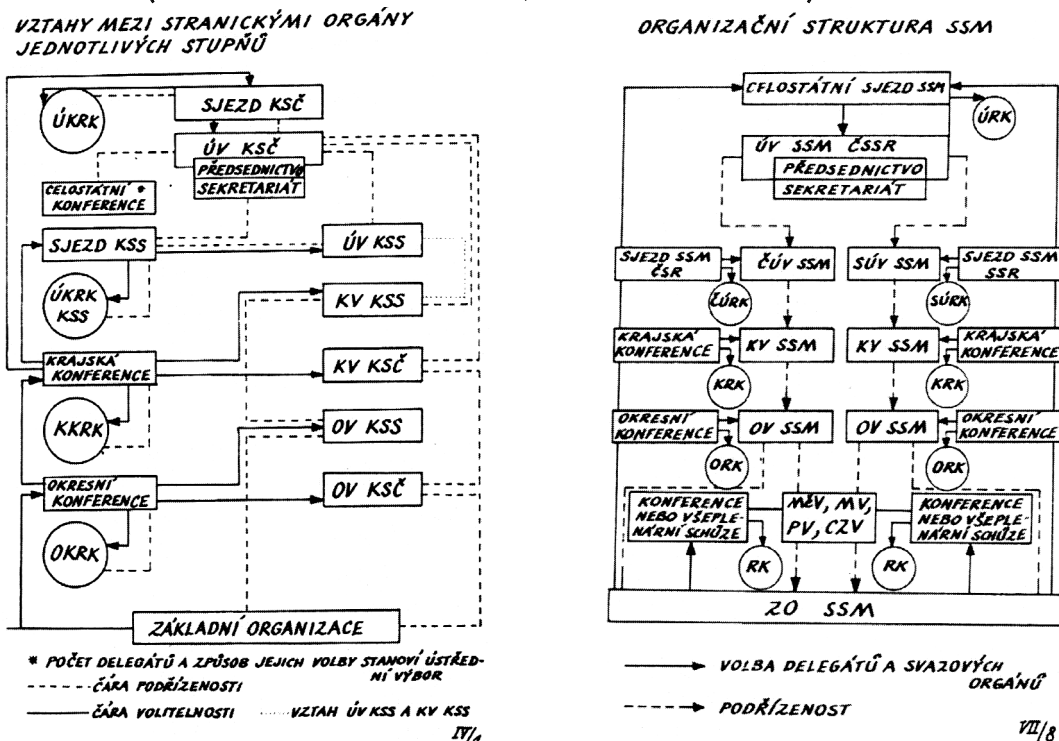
VZTAHY MEZI STRANICKÝMI ORGÁNY JEDNOTLIVÝCH STUPŇŮ

SJEZD KSČ
ÚKRK
ÚV KSČ
PŘEDSEDNICTVO
SEKRETARIÁT
CELOSTÁTNÍ * KONFERENCE
SJEZD KSS
ÚV KSS
ÚKRK KSS
KV KSS
KRAJSKÁ KONFERENCE
KV KSČ
KKRK
OV KSS
OKRESNÍ KONFERENCE
OV KSČ
OKRK
ZÁKLADNÍ ORGANIZACE

* POČET DELEGÁTŮ A ZPŮSOB JEJICH VOLBY STANOVÍ ÚSTŘEDNÍ VÝBOR
ČÁRA PODŘÍZENOSTI
ČÁRA VOLITELNOSTI
VZTAH ÚV KSS A KV KSS

IV/4

ORGANIZAČNÍ STRUKTURA SSM

CELOSTÁTNÍ SJEZD SSM
ÚRK
ÚV SSM ČSSR
PŘEDSEDNICTVO
SEKRETARIÁT
SJEZD SSM ČSR
ČÚV SSM
SÚV SSM
SJEZD SSM SSR
ČÚRK
SÚRK
KRAJSKÁ KONFERENCE
KV SSM
KV SSM
KRAJSKÁ KONFERENCE
KRK
KRK
OKRESNÍ KONFERENCE
OV SSM
OV SSM
OKRESNÍ KONFERENCE
ORK
ORK
KONFERENCE NEBO VŠEPLENÁRNÍ SCHŮZE
MěV, MV, PV, CZV
KONFERENCE NEBO VŠEPLENÁRNÍ SCHŮZE
RK
RK
ZO SSM

VOLBA DELEGÁTŮ A SVAZOVÝCH ORGÁNŮ
PODŘÍZENOST

VII/8